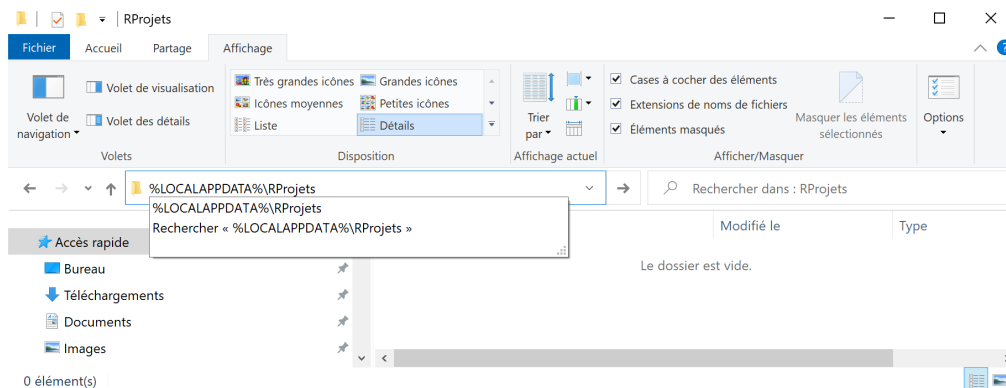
RProjets

Fichier Accueil Partage Affichage

Volet de navigation
Volet de visualisation
Volet des détails
Volets

Très grandes icônes
Grandes icônes
Icônes moyennes
Petites icônes
Liste
Détails
Disposition

Trier par
Affichage actuel

Cases à cocher des éléments
Extensions de noms de fichiers
Éléments masqués
Masquer les éléments sélectionnés
Afficher/Masquer

Options

%LOCALAPPDATA%\RProjets
Rechercher dans : RProjets

%LOCALAPPDATA%\RProjets
Rechercher « %LOCALAPPDATA%\RProjets »

Modifié le
Type

Accès rapide
Bureau
Téléchargements
Documents
Images

Le dossier est vide.

0 élément(s)